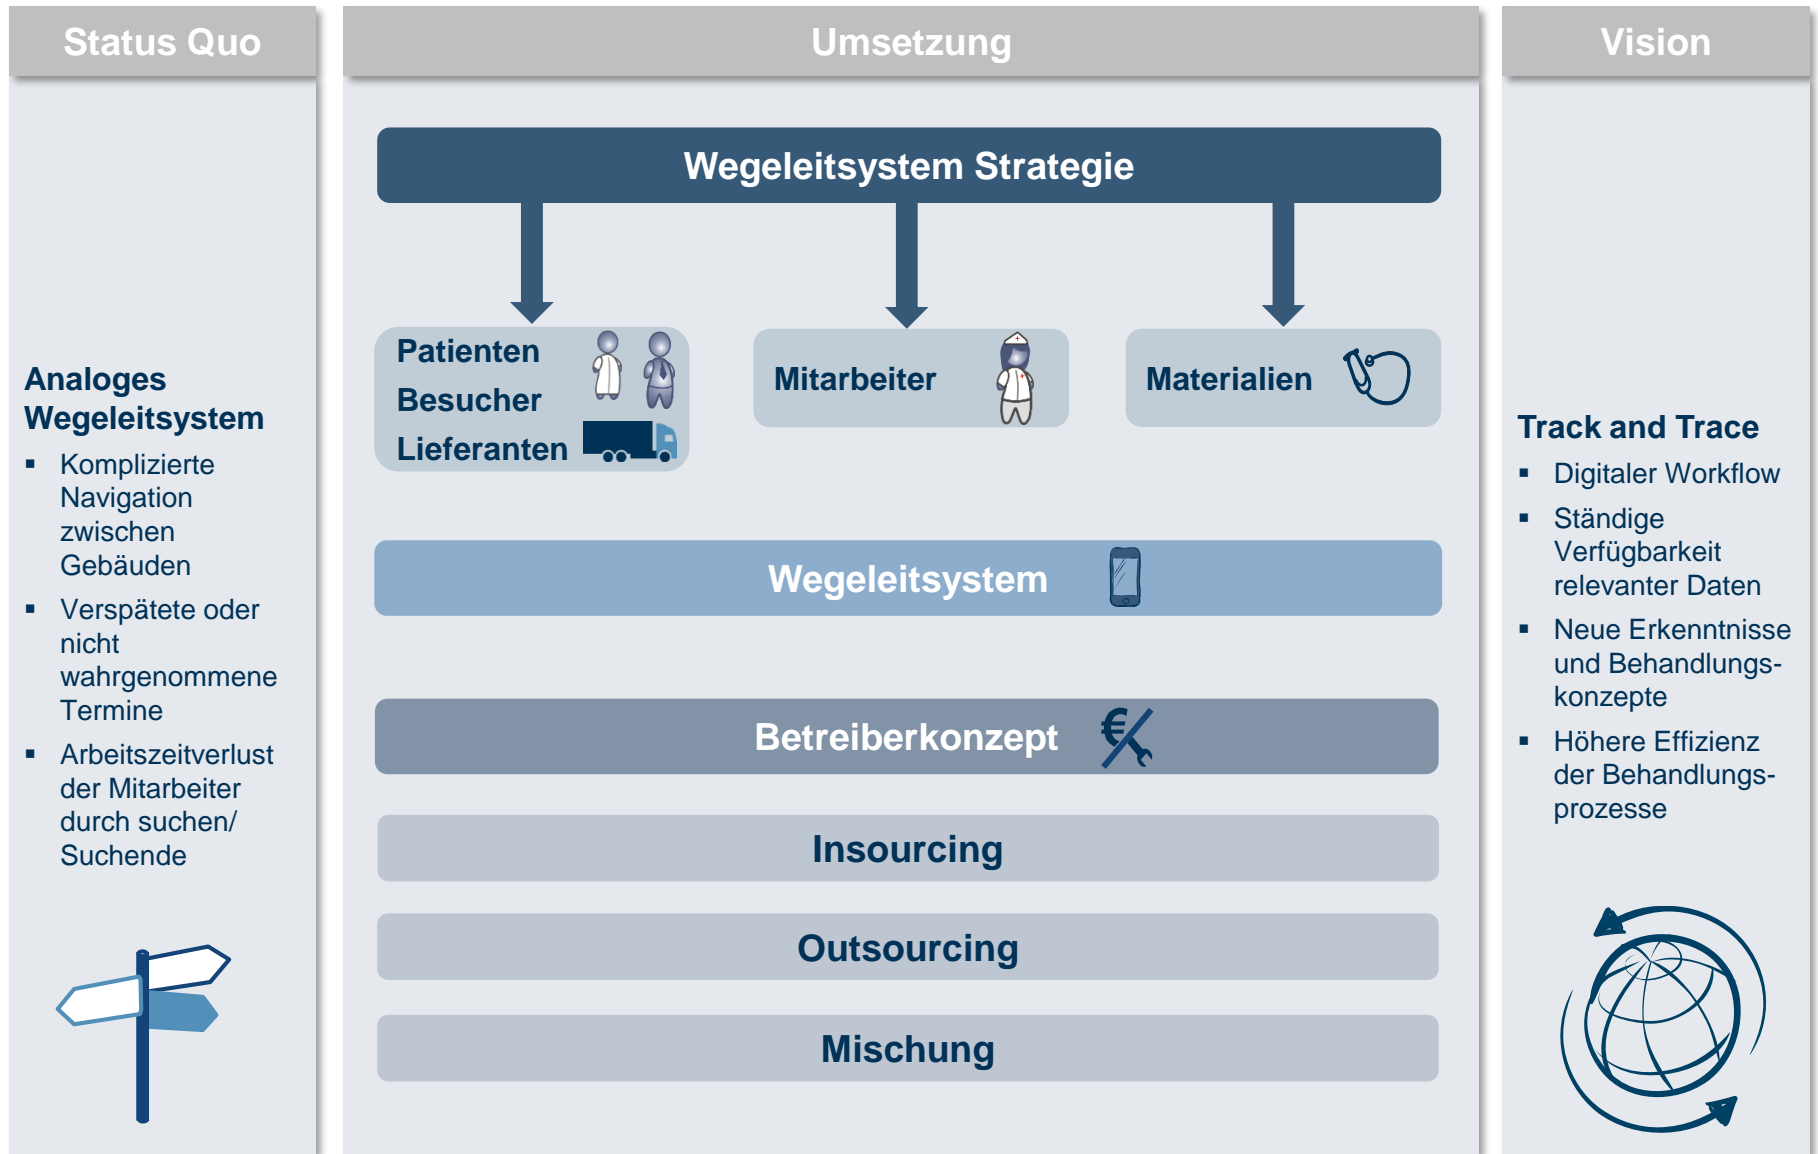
Status Quo

Analoges Wegeleitsystem

- Komplizierte Navigation zwischen Gebäuden
- Verspätete oder nicht wahrgenommene Termine
- Arbeitszeitverlust der Mitarbeiter durch suchen/ Suchende

Umsetzung

Wegeleitsystem Strategie

Patienten
Besucher
Lieferanten

Mitarbeiter

Materialien

Wegeleitsystem

Betreiberkonzept

Insourcing

Outsourcing

Mischung

Vision

Track and Trace

- Digitaler Workflow
- Ständige Verfügbarkeit relevanter Daten
- Neue Erkenntnisse und Behandlungskonzepte
- Höhere Effizienz der Behandlungsprozesse